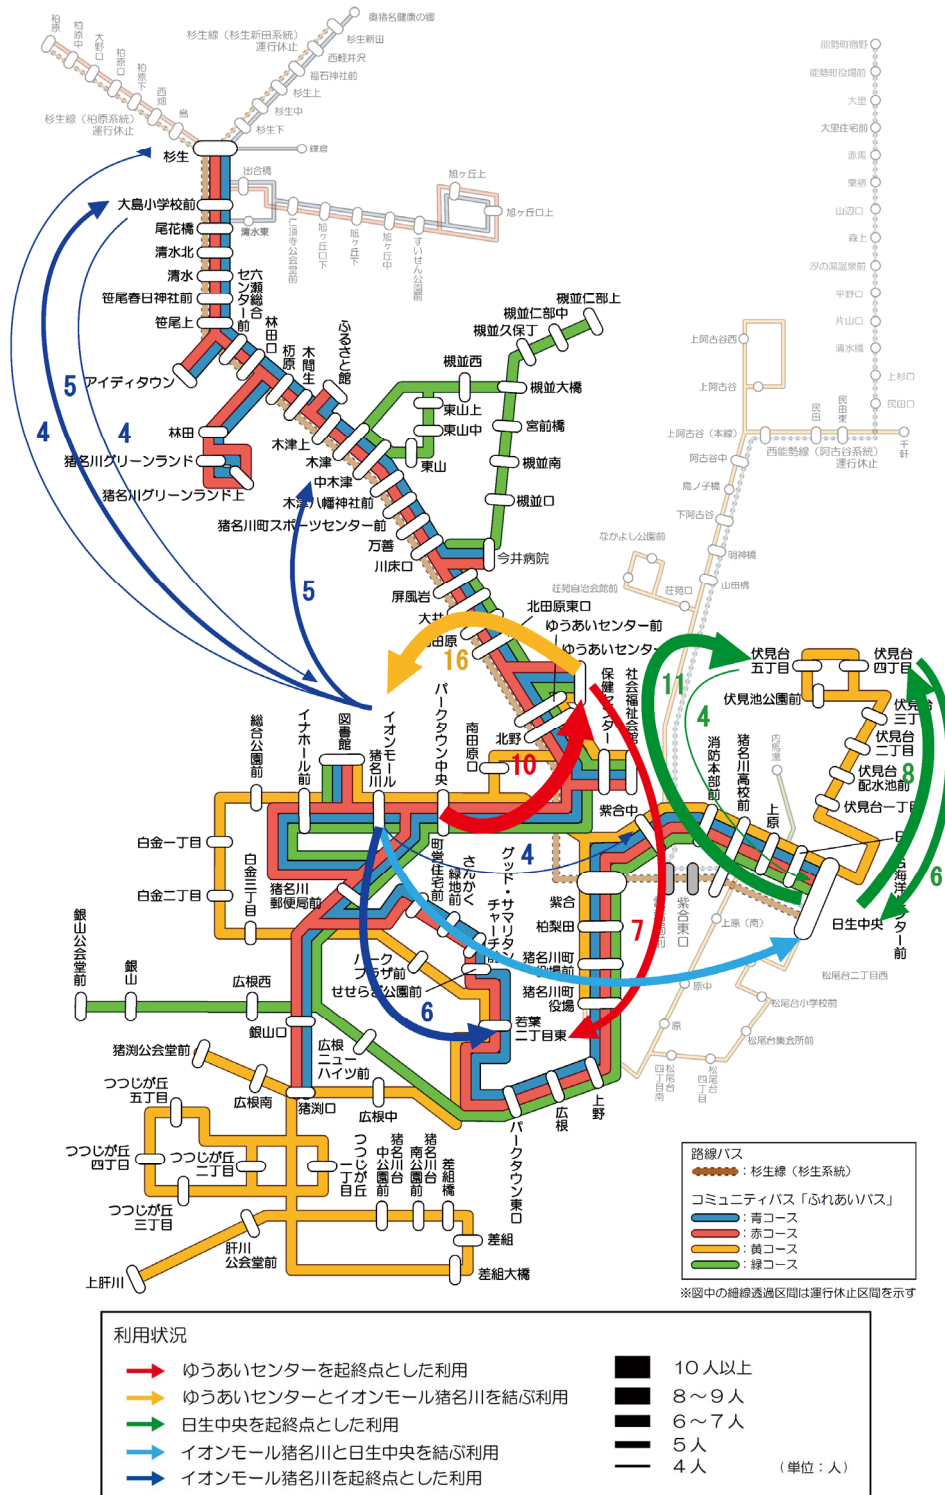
奥猪名健康の郷
杉生線（杉生新田系統）運行休止
杉生新田
西軽井沢
稲荷神社前
杉生上
杉生中
杉生下
鎌倉
柏原
柏原中
大野
柏原口
柏原下
西畑
島
杉生線（柏原系統）運行休止
杉生
大島小学校前
尾花橋
清水北
清水
笹尾春日神社前
笹尾上
出合橋
猪名川霊園
清水東
六瀬総合センター前
林田口
柏原
木間生
ふるさと館
旭ヶ丘上
旭ヶ丘口上
上清寺公会堂前
旭ヶ丘口下
旭ヶ丘下
旭ヶ丘中
すいせん公園前
能勢町役場
能勢町役場前
大里
大里住宅前
赤馬
栗栖
山辺口
森上
汐の湯温泉前
平野口
片山口
清水橋
上杉口
民田口
民田
民田東
上阿古谷西
上阿古谷
上阿古谷（本線）
阿古谷中
西能勢線（阿古谷系統）運行休止
千軒
鳥ノ子橋
下阿古谷
なかよし公園前
明神橋
山田橋
荘苑自治会館前
荘苑口
槻並仁部上
槻並仁部中
槻並久保丁
槻並西
槻並大橋
東山上
東山中
宮前橋
東山
槻並南
槻並口
今井病院
5
アイディタウン
4
4
林田
猪名川グリーンランド
猪名川グリーンランド上
木津上
木津
中木津
木津八幡神社前
猪名川町スポーツセンター前
万善
川床口
5
屏風岩
大橋
北田原東口
ゆうあいセンター前
ゆうあいセンター
北田原
16
社会福祉会館
保健センター
11
伏見台五丁目
伏見台四丁目
伏見池公園前
4
伏見台三丁目
伏見台二丁目
伏見台配水池前
8
伏見台一丁目
6
日生中央
日生海洋センター前
総合公園前
イナホール前
図書館
イオンモール猪名川
パークタウン中央
南田原口
北野
10
消防本部前
猪名川高校前
上原
内馬場
紫合中
白金一丁目
白金二丁目
白金三丁目
猪名川郵便局前
町営住宅前
さんかく緑地前
グッド・サマリタン・チャーチ前
4
紫合
柏梨田
紫合東口
上原（南）
7
猪名川町役場前
猪名川町役場
銀山公会堂前
銀山
広根西
パークプラザ前
せせらぎ公園前
6
若葉二丁目東
銀山口
原中
松尾台二丁目西
松尾台小学校前
松尾台集会所前
原
猪渕公会堂前
広根ニューハイツ前
つつじが丘五丁目
広根南
猪渕口
広根中
広根
上野
松尾台四丁目南
松尾台四丁目
つつじが丘四丁目
つつじが丘二丁目
つつじが丘一丁目
猪名川中公園前
猪名川台公園前
差組橋
パークタウン東口
つつじが丘三丁目
肝川公会堂前
差組
差組大橋
上肝川
路線バス
：杉生線（杉生系統）
コミュニティバス「ふれあいバス」
：青コース
：赤コース
：黄コース
：緑コース
※図中の細線透過区間は運行休止区間を示す
利用状況
ゆうあいセンターを起終点とした利用
ゆうあいセンターとイオンモール猪名川を結ぶ利用
日生中央を起終点とした利用
イオンモール猪名川と日生中央を結ぶ利用
イオンモール猪名川を起終点とした利用
10人以上
8～9人
6～7人
5人
4人
（単位：人）